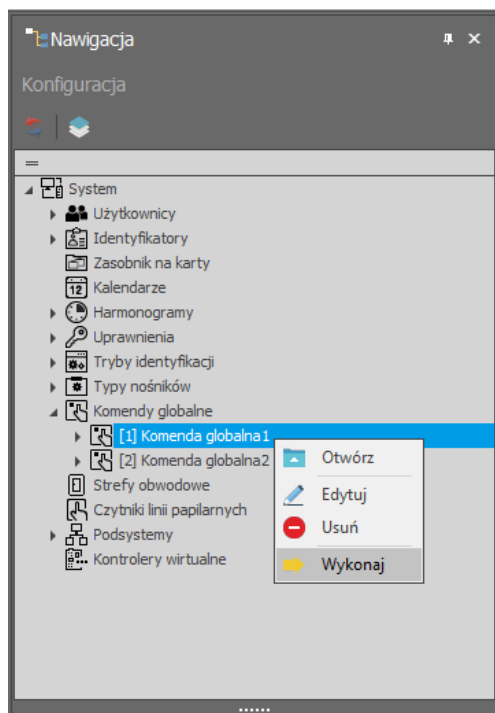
Nawigacja

Konfiguracja

System
Użytkownicy
Identyfikatory
Zasobnik na karty
Kalendarze
Harmonogramy
Uprawnienia
Tryby identyfikacji
Typy nośników
Komendy globalne
[1] Komenda globalna1
[2] Komenda globalna2
Strefy obwodowe
Czytniki linii papilarnych
Podsystemy
Kontrolery wirtualne

Otwórz
Edytuj
Usuń
Wykonaj